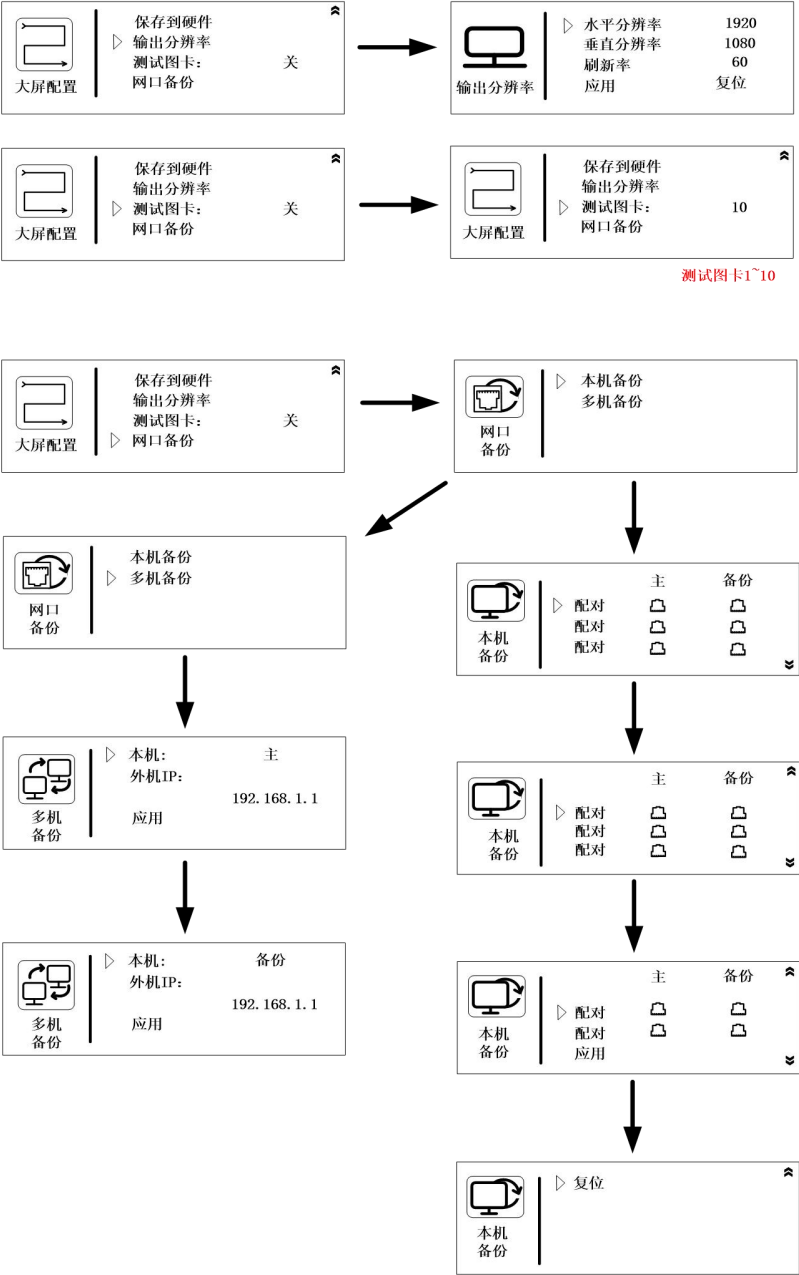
大屏配置
保存到硬件
▷ 输出分辨率
测试图卡： 关
网口备份

输出分辨率
▷ 水平分辨率 1920
垂直分辨率 1080
刷新率 60
应用 复位

大屏配置
保存到硬件
输出分辨率
▷ 测试图卡： 关
网口备份

大屏配置
保存到硬件
输出分辨率
▷ 测试图卡： 10
网口备份

测试图卡1~10

大屏配置
保存到硬件
输出分辨率
测试图卡： 关
▷ 网口备份

网口备份
▷ 本机备份
多机备份

网口备份
本机备份
▷ 多机备份

本机备份
主 备份
▷ 配对
配对
配对

多机备份
▷ 本机： 主
外机IP：
192.168.1.1
应用

本机备份
主 备份
▷ 配对
配对
配对

多机备份
▷ 本机： 备份
外机IP：
192.168.1.1
应用

本机备份
主 备份
▷ 配对
配对
应用

本机备份
▷ 复位